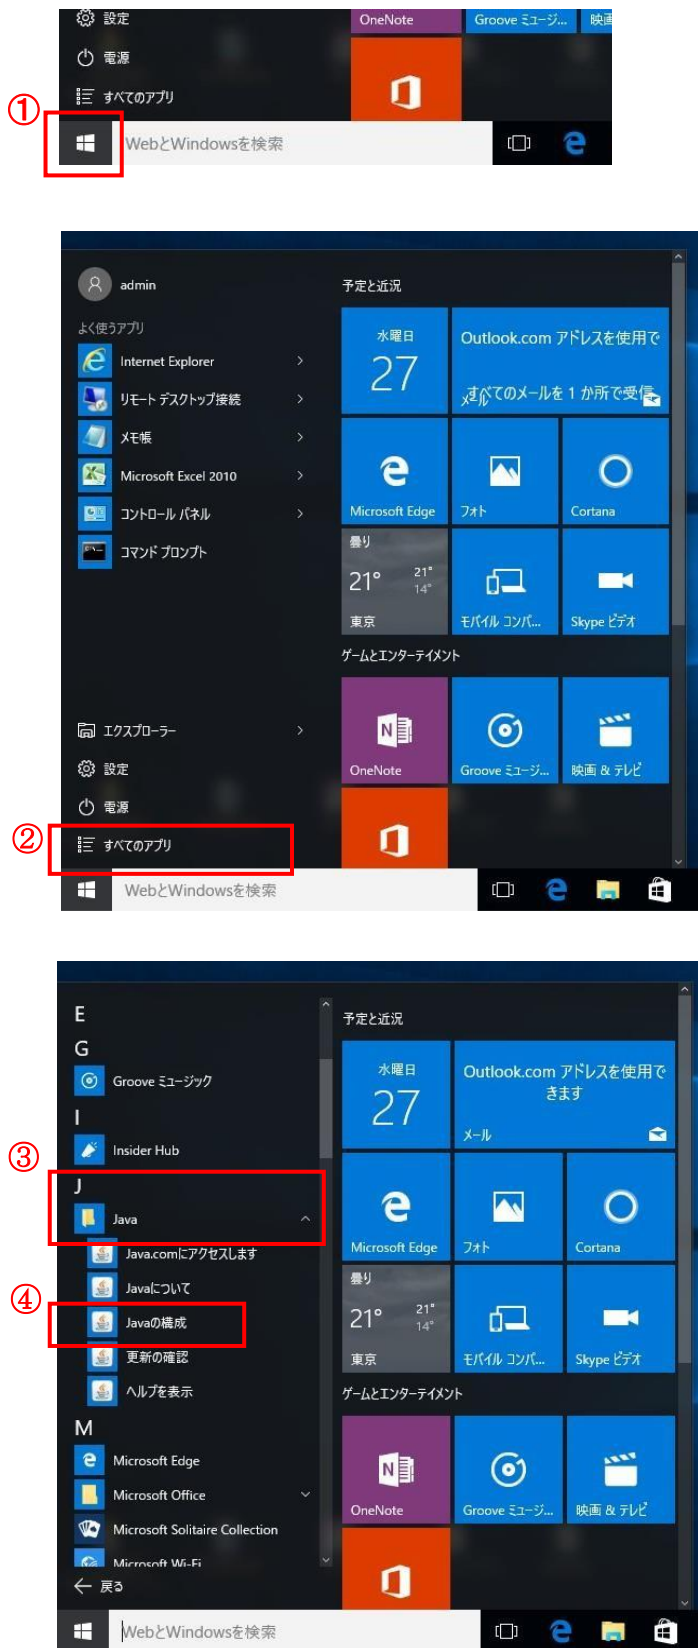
設定
電源
すべてのアプリ
OneNote
Groove ミュージ...
映画
①
WebとWindowsを検索

admin
よく使うアプリ
Internet Explorer
リモート デスクトップ接続
メモ帳
Microsoft Excel 2010
コントロール パネル
コマンド プロンプト
予定と近況
水曜日
27
Outlook.com アドレスを使用で
すべてのメールを 1 か所で受信
Microsoft Edge
フォト
Cortana
曇り
21°
21°
14°
東京
モバイル コンパ...
Skype ビデオ
ゲームとエンターテイメント
OneNote
Groove ミュージ...
映画 & テレビ
エクスプローラー
設定
電源
②
すべてのアプリ
WebとWindowsを検索

E
G
Groove ミュージック
I
Insider Hub
③
J
Java
Java.comにアクセスします
Javaについて
④
Javaの構成
更新の確認
ヘルプを表示
M
Microsoft Edge
Microsoft Office
Microsoft Solitaire Collection
Microsoft Wi-Fi
戻る
予定と近況
水曜日
27
Outlook.com アドレスを使用できます
メール
Microsoft Edge
フォト
Cortana
曇り
21°
21°
14°
東京
モバイル コンパ...
Skype ビデオ
ゲームとエンターテイメント
OneNote
Groove ミュージ...
映画 & テレビ
WebとWindowsを検索